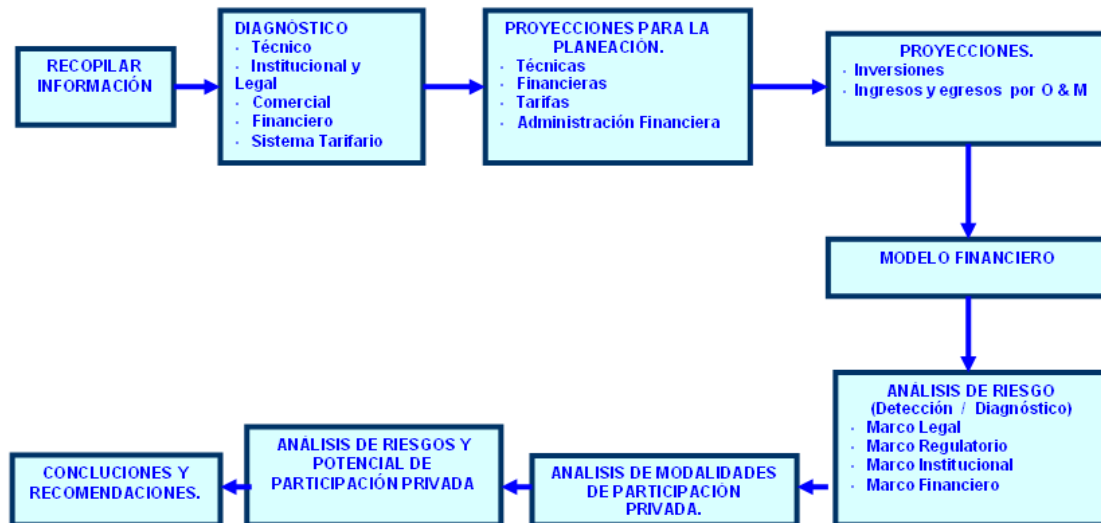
RECOPILAR INFORMACIÓN

DIAGNÓSTICO
· Técnico
· Institucional y Legal
· Comercial
· Financiero
· Sistema Tarifario

PROYECCIONES PARA LA PLANEACIÓN.
· Técnicas
· Financieras
· Tarifas
· Administración Financiera

PROYECCIONES.
· Inversiones
· Ingresos y egresos por O & M

MODELO FINANCIERO

ANÁLISIS DE RIESGO
(Detección / Diagnóstico)
· Marco Legal
· Marco Regulatorio
· Marco Institucional
· Marco Financiero

ANALISIS DE MODALIDADES DE PARTICIPACIÓN PRIVADA.

ANALISIS DE RIESGOS Y POTENCIAL DE PARTICIPACIÓN PRIVADA

CONCLUCIONES Y RECOMENDACIONES.